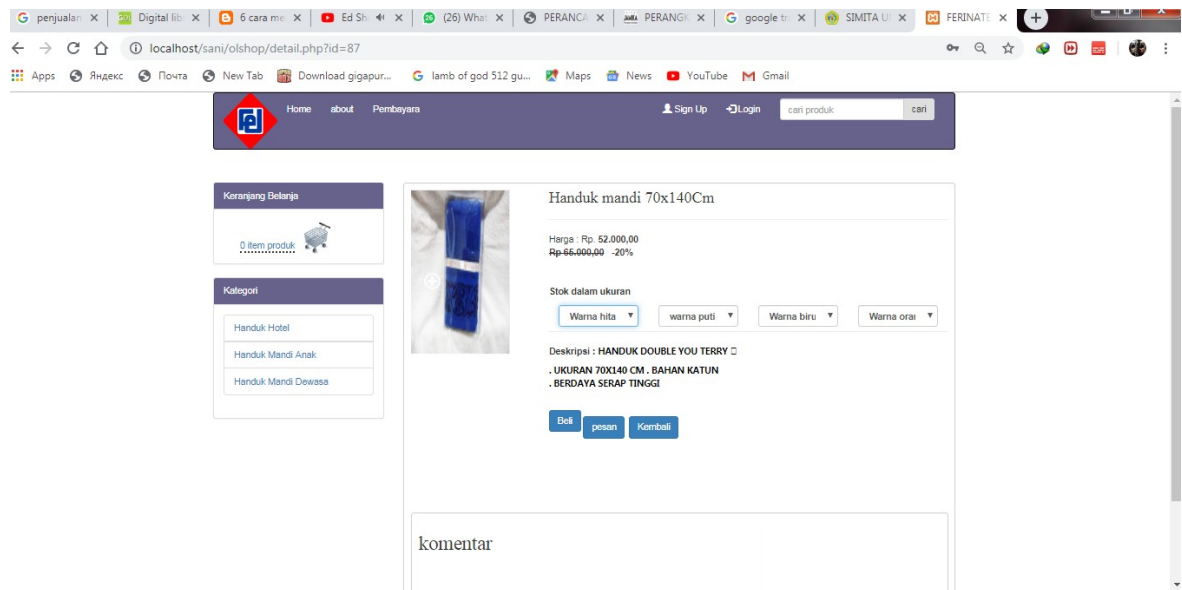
penjualan ×
Digital lib ×
6 cara me ×
Ed Sh ×
(26) What ×
PERANCA ×
PERANGK ×
google tr ×
SIMITA U ×
FERINATE ×

localhost/sani/olshop/detail.php?id=87

Apps
Яндекс
Почта
New Tab
Download gigapur...
lamb of god 512 gu...
Maps
News
YouTube
Gmail

Home about Pembayara

Sign Up Login cari produk cari

Keranjang Belanja

0 item produk

Kategori

Handuk Hotel
Handuk Mandi Anak
Handuk Mandi Dewasa

Handuk mandi 70x140Cm

Harga : Rp. 52.000,00
Rp 65.000,00 -20%

Stok dalam ukuran

Warna hita
warna puti
Warna biru
Warna orai

Deskripsi : HANDUK DOUBLE YOU TERRY

. UKURAN 70X140 CM . BAHAN KATUN
. BERDAYA SERAP TINGGI

Beli pesan Kembali

komentar